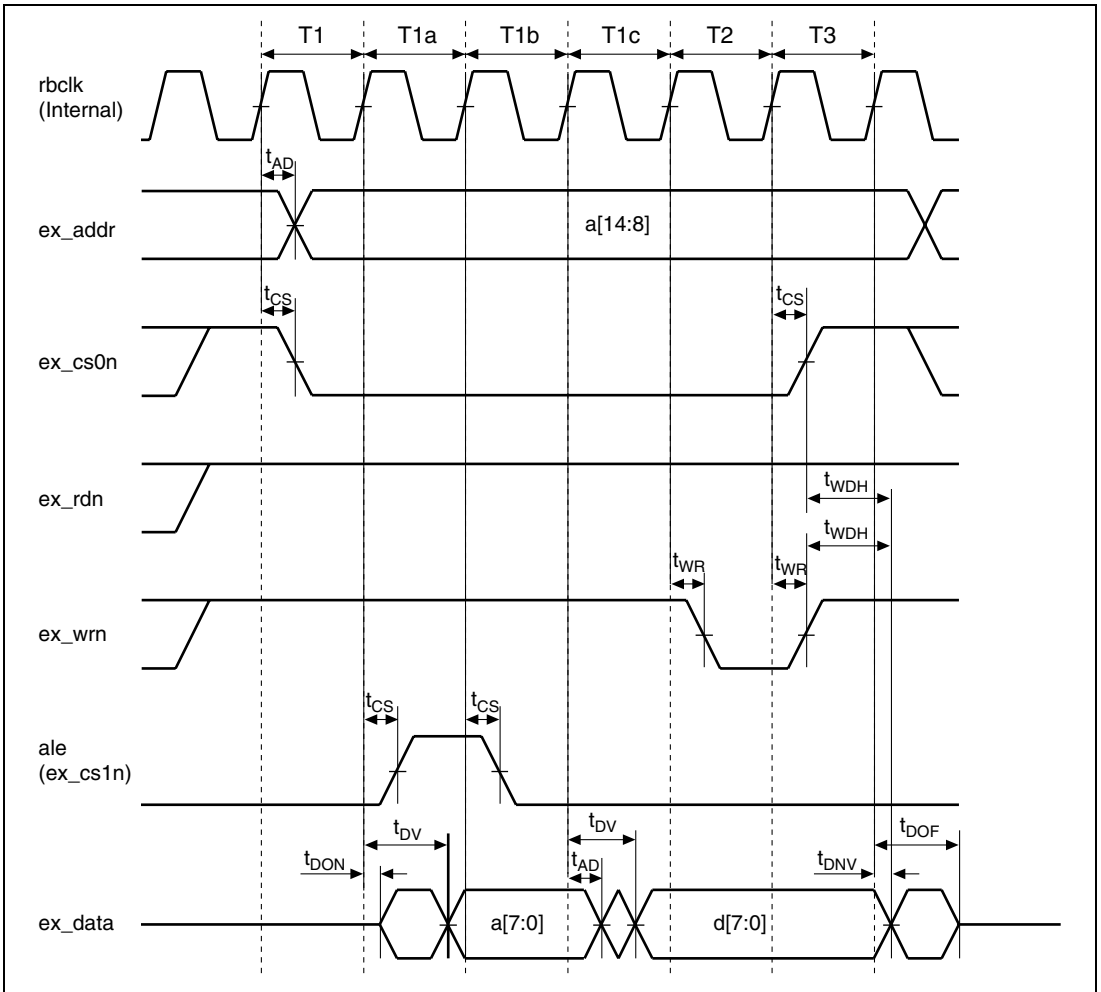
T1 T1a T1b T1c T2 T3

rbclk (Internal)

$t_{AD}$

ex_addr

a[14:8]

$t_{CS}$

$t_{CS}$

ex_cs0n

ex_rdn

$t_{WDH}$

$t_{WDH}$

$t_{WR}$

$t_{WR}$

ex_wrn

$t_{CS}$

$t_{CS}$

ale (ex_cs1n)

$t_{DV}$

$t_{DV}$

$t_{DOF}$

$t_{DON}$

$t_{AD}$

$t_{DNV}$

ex_data

a[7:0]

d[7:0]